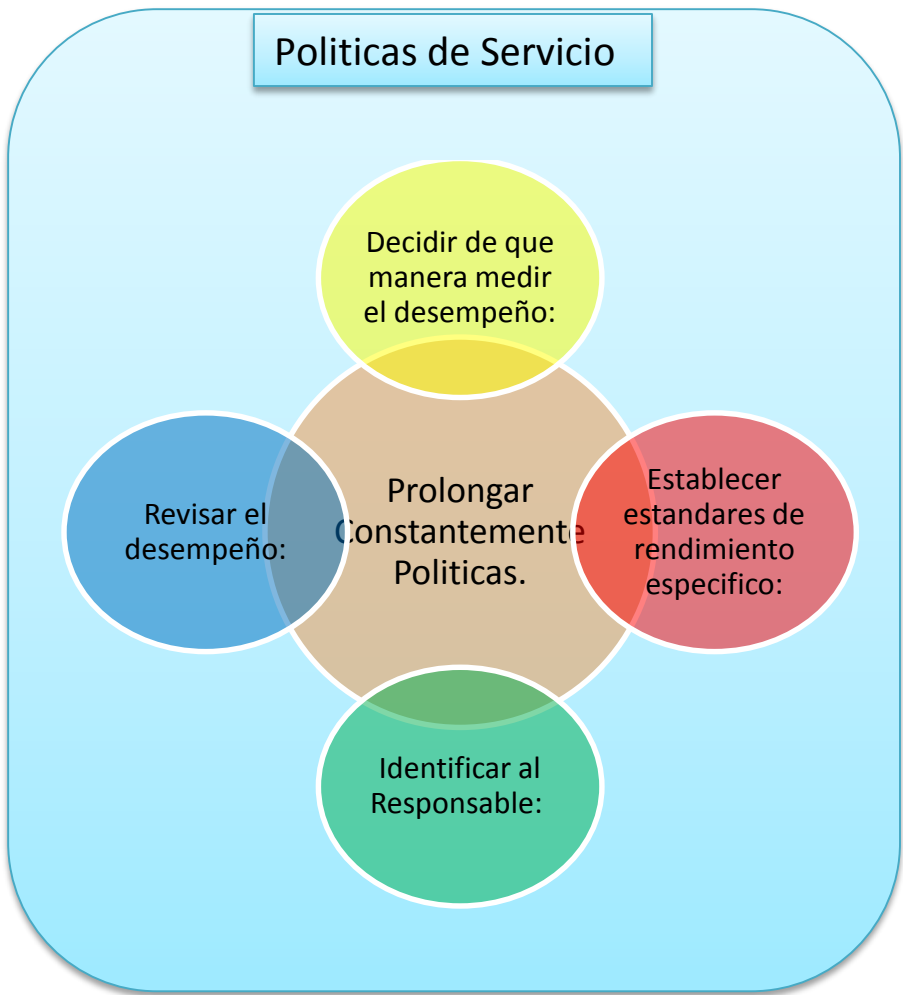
Politicas de Servicio

Decidir de que manera medir el desempeño:

Revisar el desempeño:

Prolongar Constantemente Politicas.

Establecer estandares de rendimiento especifico:

Identificar al Responsable: